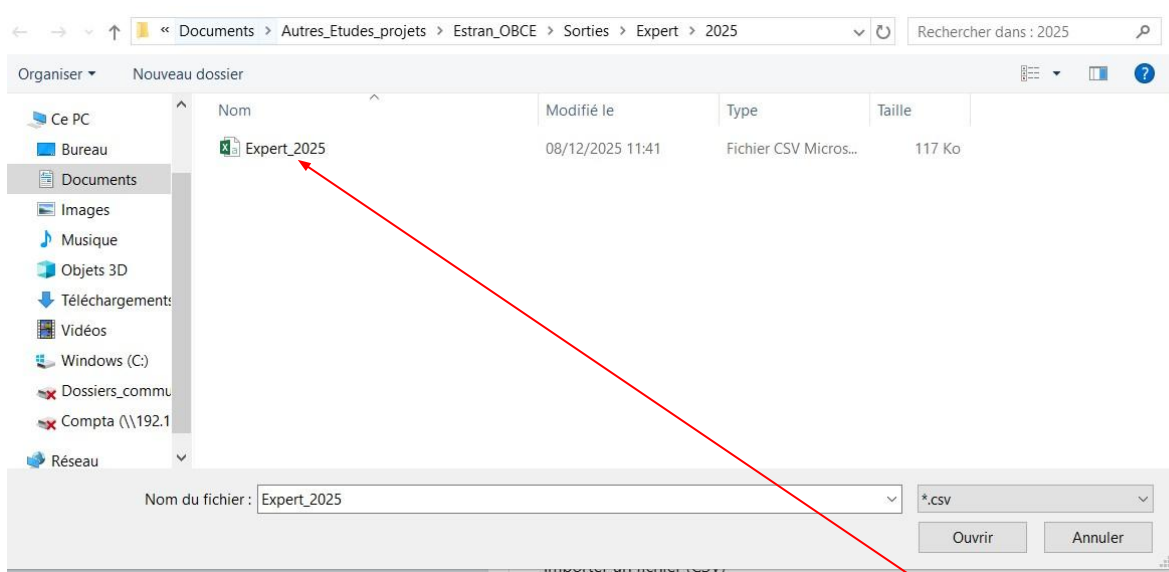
« Documents > Autres_Etudes_projets > Estran_OBCE > Sorties > Expert > 2025

Rechercher dans : 2025

Organiser ▾ Nouveau dossier

Ce PC
Bureau
Documents
Images
Musique
Objets 3D
Téléchargements
Vidéos
Windows (C:)
Dossiers_commu
Compta (\\192.1
Réseau

| Nom | Modifié le | Type | Taille |
|---|---|---|---|
| Expert_2025 | 08/12/2025 11:41 | Fichier CSV Micros... | 117 Ko |

Nom du fichier : Expert_2025

*.csv

Ouvrir Annuler

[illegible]